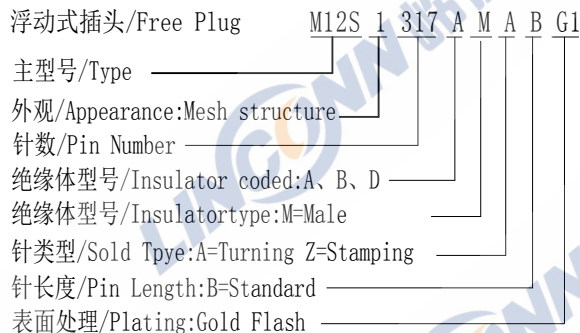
浮动式插头/Free Plug M12S 1 317 A M A B G1

主型号/Type

外观/Appearance:Mesh structure

针数/Pin Number

绝缘体型号/Insulator coded:A、B、D

绝缘体型号/Insulatortype:M=Male

针类型/Sold Tpye:A=Turning Z=Stamping

针长度/Pin Length:B=Standard

表面处理/Plating:Gold Flash